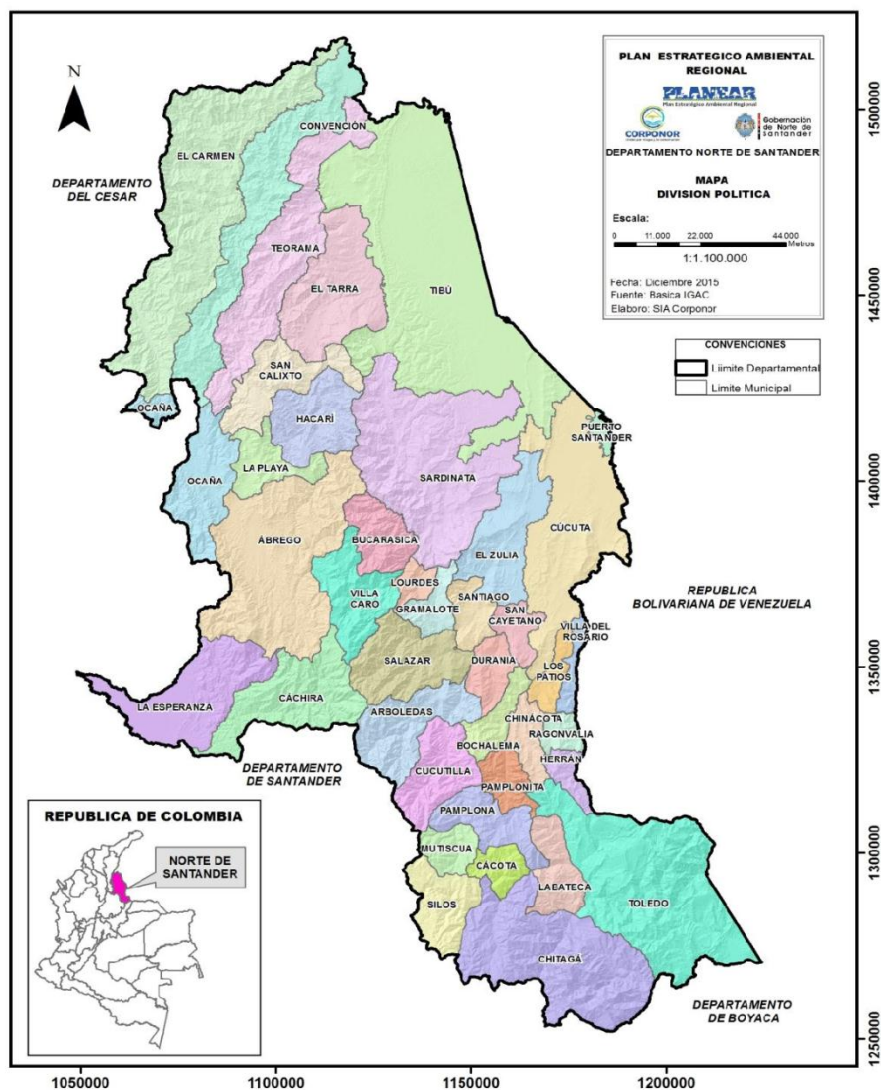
PLAN ESTRATEGICO AMBIENTAL REGIONAL

PLANEAR
Plan Estratégico Ambiental Regional

CORPONOR

Gobernación de Norte de Santander

DEPARTAMENTO NORTE DE SANTANDER

MAPA
DIVISION POLITICA

Escala:
0 11.000 22.000 44.000 Metros
1:1.100.000

Fecha: Diciembre 2015
Fuente: Basica IGAC
Elaboro: SIA Corponor

CONVENCIONES
Limite Departamental
Limite Municipal

N

DEPARTAMENTO DEL CESAR

CONVENCIÓN
EL CARMEN
TEORAMA
EL TARRA
TIBÚ
SAN CALIXTO
OCAÑA
HACARÍ
PUERTO SANTANDER
LA PLAYA
OCAÑA
SARDINATA
ÁBREGO
CÚCUTA
BUCARASICA
EL ZULIA
LOURDES
VILLA CARO
SANTIAGO
GRAMALOTE
SAN CAYETANO
VILLA DEL ROSARIO
SALAZAR
DURANIA
LOS PATIOS
LA ESPERANZA
CÁCHIRA
ARBOLEDAS
CHINÁCOTA
RAGONVALIA
BOCHALEMA
HERRÁN
CUCUTILLA
PAMPLONITA
PAMPLONA
MUTISCUA
CÁCOTA
LABATECA
TOLEDO
SILOS
CHITAGÁ

REPUBLICA BOLIVARIANA DE VENEZUELA

DEPARTAMENTO DE SANTANDER

DEPARTAMENTO DE BOYACA

REPUBLICA DE COLOMBIA
NORTE DE SANTANDER

1500000
1450000
1400000
1350000
1300000
1250000

1050000
1100000
1150000
1200000